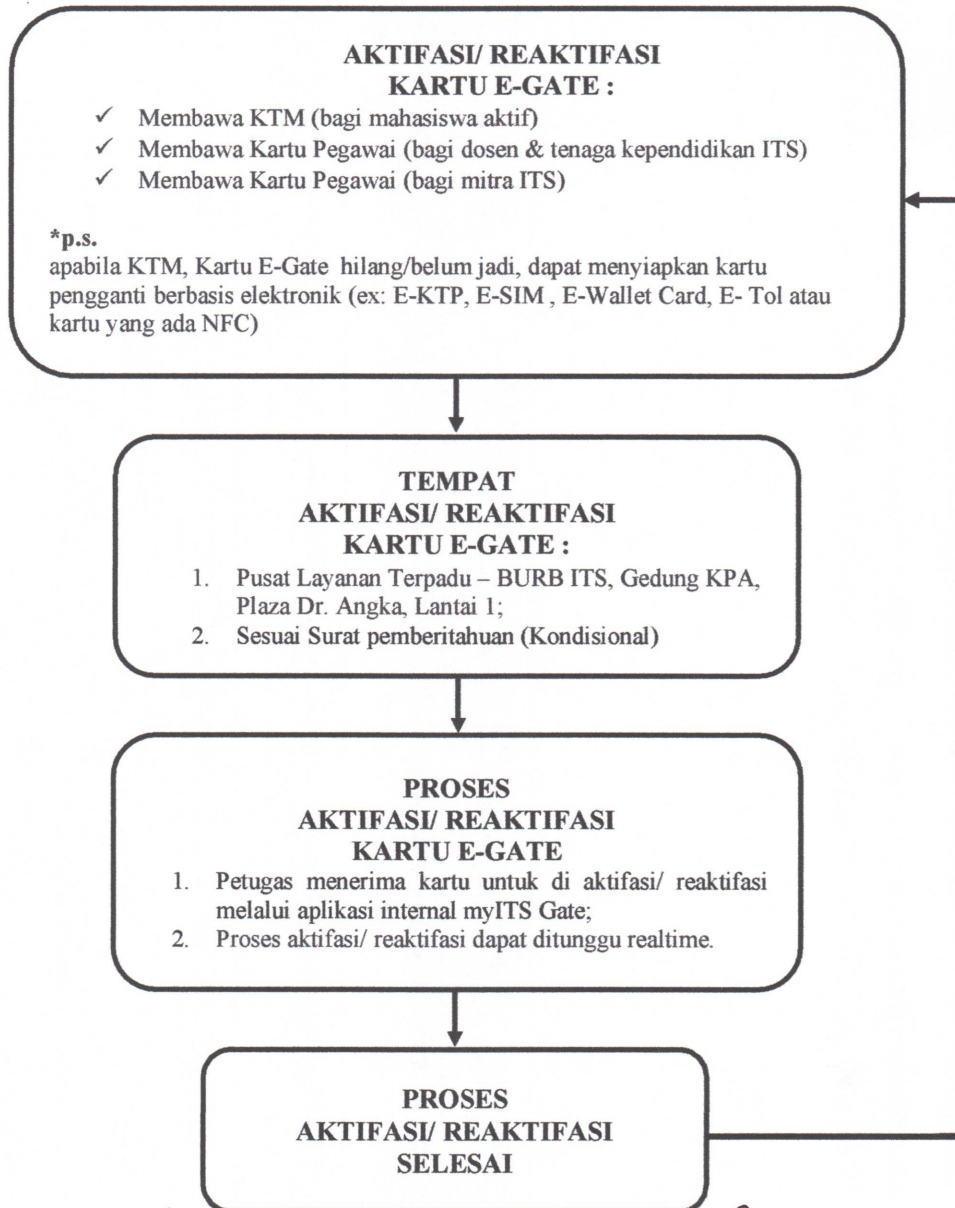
AKTIFASI/ REAKTIFASI
KARTU E-GATE :

✓ Membawa KTM (bagi mahasiswa aktif)
✓ Membawa Kartu Pegawai (bagi dosen & tenaga kependidikan ITS)
✓ Membawa Kartu Pegawai (bagi mitra ITS)

*p.s.
apabila KTM, Kartu E-Gate hilang/belum jadi, dapat menyiapkan kartu pengganti berbasis elektronik (ex: E-KTP, E-SIM , E-Wallet Card, E- Tol atau kartu yang ada NFC)

TEMPAT
AKTIFASI/ REAKTIFASI
KARTU E-GATE :

1. Pusat Layanan Terpadu – BURB ITS, Gedung KPA, Plaza Dr. Angka, Lantai 1;
2. Sesuai Surat pemberitahuan (Kondisional)

PROSES
AKTIFASI/ REAKTIFASI
KARTU E-GATE

1. Petugas menerima kartu untuk di aktifasi/ reaktifasi melalui aplikasi internal myITS Gate;
2. Proses aktifasi/ reaktifasi dapat ditunggu realtime.

PROSES
AKTIFASI/ REAKTIFASI
SELESAI